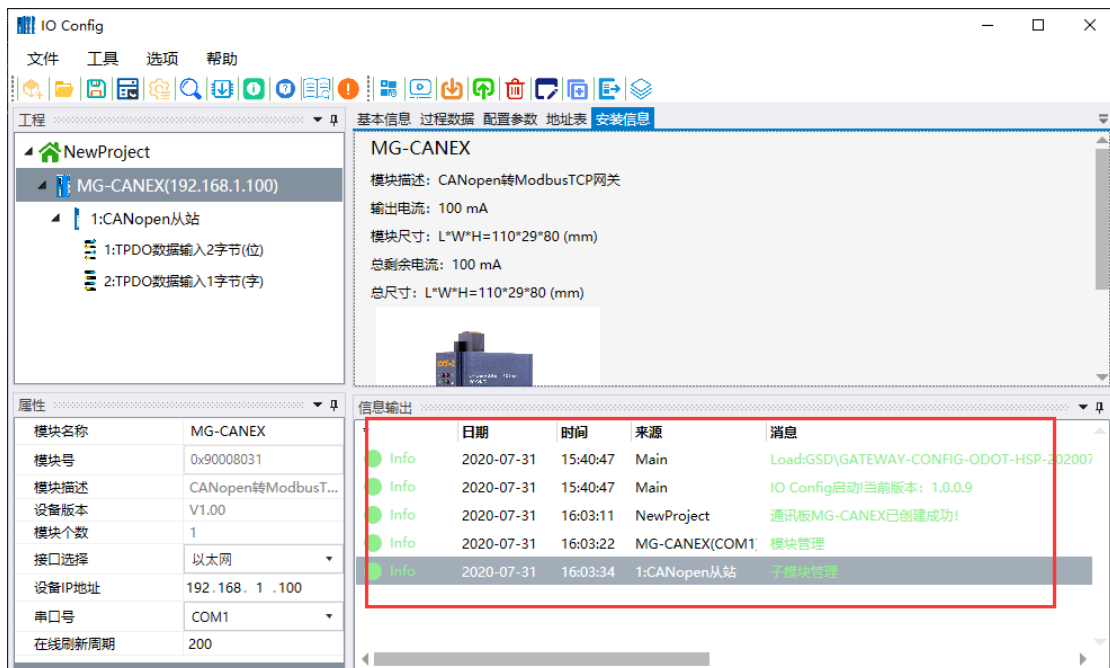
IO Config

文件 工具 选项 帮助

工程

NewProject
MG-CANEX(192.168.1.100)
1:CANopen从站
1:TPDO数据输入2字节(位)
2:TPDO数据输入1字节(字)

基本信息 过程数据 配置参数 地址表 安装信息

MG-CANEX

模块描述：CANopen转ModbusTCP网关
输出电流：100 mA
模块尺寸：L*W*H=110*29*80 (mm)
总剩余电流：100 mA
总尺寸：L*W*H=110*29*80 (mm)

属性

| 模块名称 | MG-CANEX |
|---|---|
| 模块号 | 0x90008031 |
| 模块描述 | CANopen转ModbusT... |
| 设备版本 | V1.00 |
| 模块个数 | 1 |
| 接口选择 | 以太网 |
| 设备IP地址 | 192.168. 1 .100 |
| 串口号 | COM1 |
| 在线刷新周期 | 200 |

信息输出

| | 日期 | 时间 | 来源 | 消息 |
|---|---|---|---|---|
| Info | 2020-07-31 | 15:40:47 | Main | Load:GSD\GATEWAY-CONFIG-ODOT-HSP-202007 |
| Info | 2020-07-31 | 15:40:47 | Main | IO Config启动!当前版本：1.0.0.9 |
| Info | 2020-07-31 | 16:03:11 | NewProject | 通讯板MG-CANEX已创建成功! |
| Info | 2020-07-31 | 16:03:22 | MG-CANEX(COM1 | 模块管理 |
| Info | 2020-07-31 | 16:03:34 | 1:CANopen从站 | 子模块管理 |